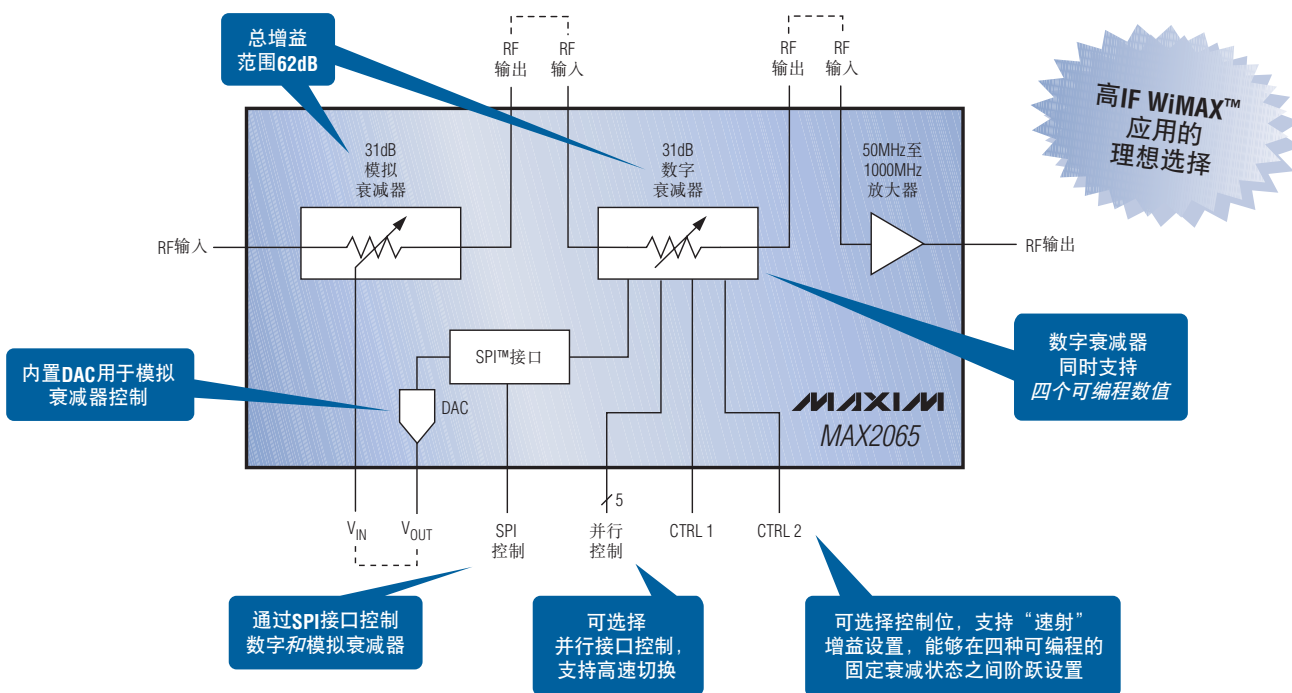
总增益
范围62dB

RF
输出

RF
输入

RF
输出

RF
输入

高IF WiMAX™
应用的
理想选择

31dB
模拟
衰减器

31dB
数字
衰减器

50MHz至
1000MHz
放大器

RF输入

RF输出

SPI™接口

DAC

内置DAC用于模拟
衰减器控制

数字衰减器
同时支持
四个可编程数值

MAXIM
MAX2065

5

$V_{IN}$

$V_{OUT}$

SPI
控制

并行
控制

CTRL 1

CTRL 2

通过SPI接口控制
数字和模拟衰减器

可选择
并行接口控制，
支持高速切换

可选择控制位，支持“速射”
增益设置，能够在四种可编程的
固定衰减状态之间阶跃设置